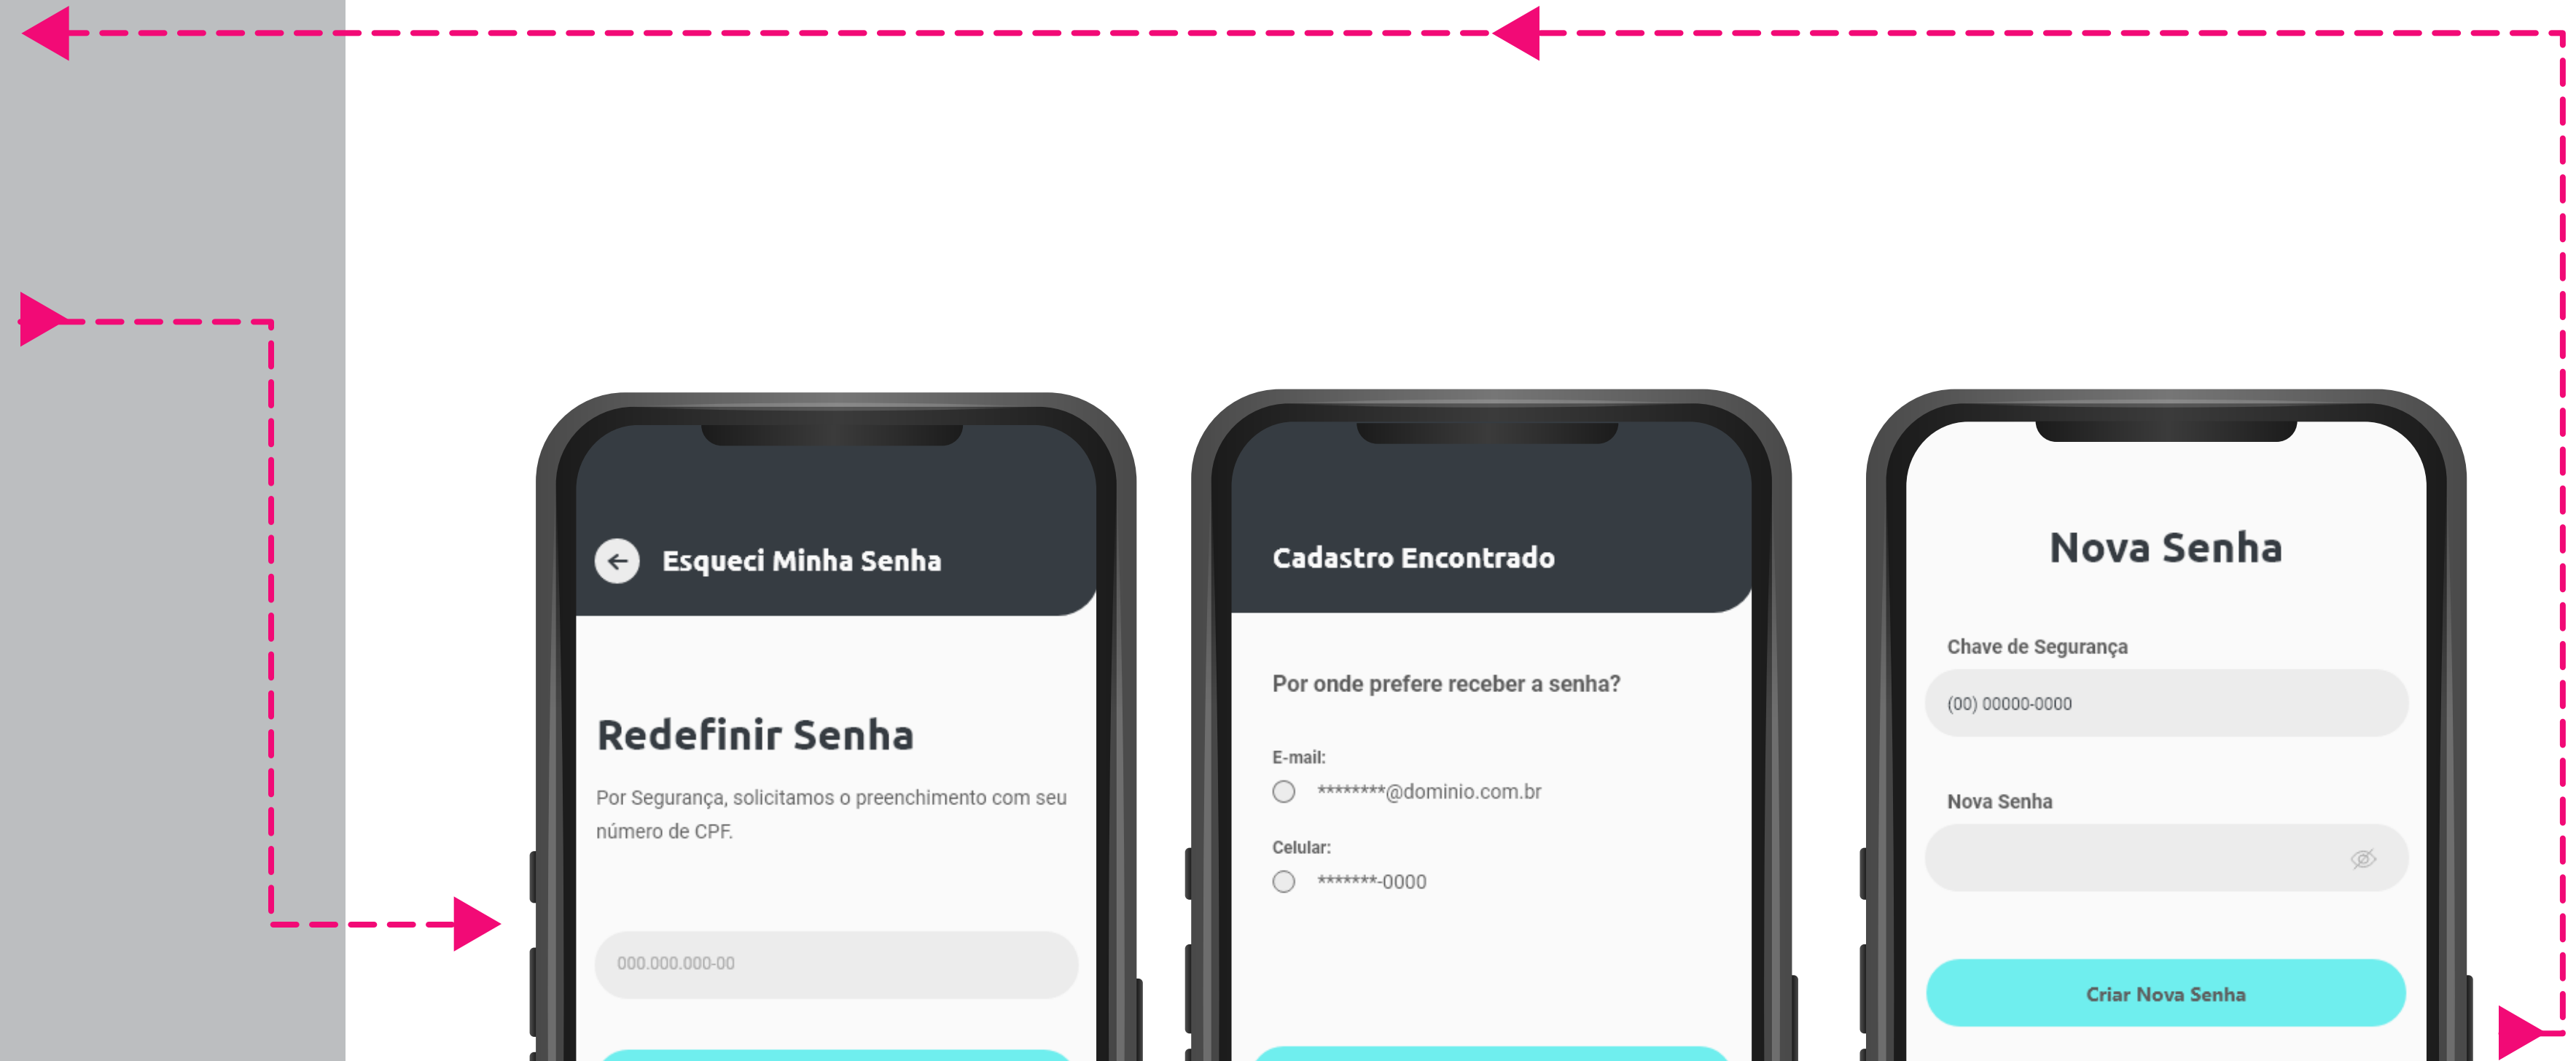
Esqueci Minha Senha

Redefinir Senha

Por Segurança, solicitamos o preenchimento com seu número de CPF.

000.000.000-00

Cadastro Encontrado

Por onde prefere receber a senha?

E-mail:

********@dominio.com.br

Celular:

*******-0000

Nova Senha

Chave de Segurança

(00) 00000-0000

Nova Senha

Criar Nova Senha